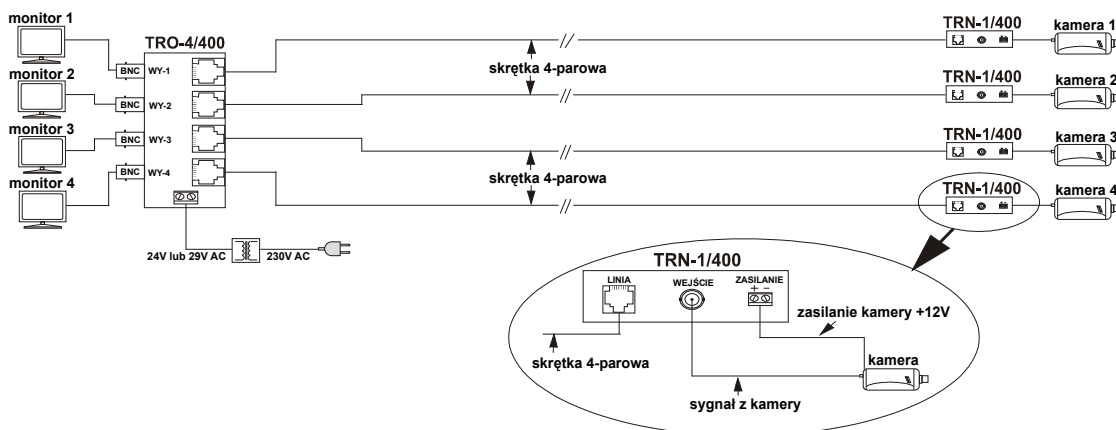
monitor 1
monitor 2
monitor 3
monitor 4
TRO-4/400
BNC WY-1
BNC WY-2
BNC WY-3
BNC WY-4
skrętka 4-parowa
skrętka 4-parowa
24V lub 29V AC
230V AC
TRN-1/400
kamera 1
TRN-1/400
kamera 2
TRN-1/400
kamera 3
TRN-1/400
kamera 4
TRN-1/400
LINIA
WEJŚCIE
ZASILANIE
+ −
zasilanie kamery +12V
kamera
skrętka 4-parowa
sygnał z kamery